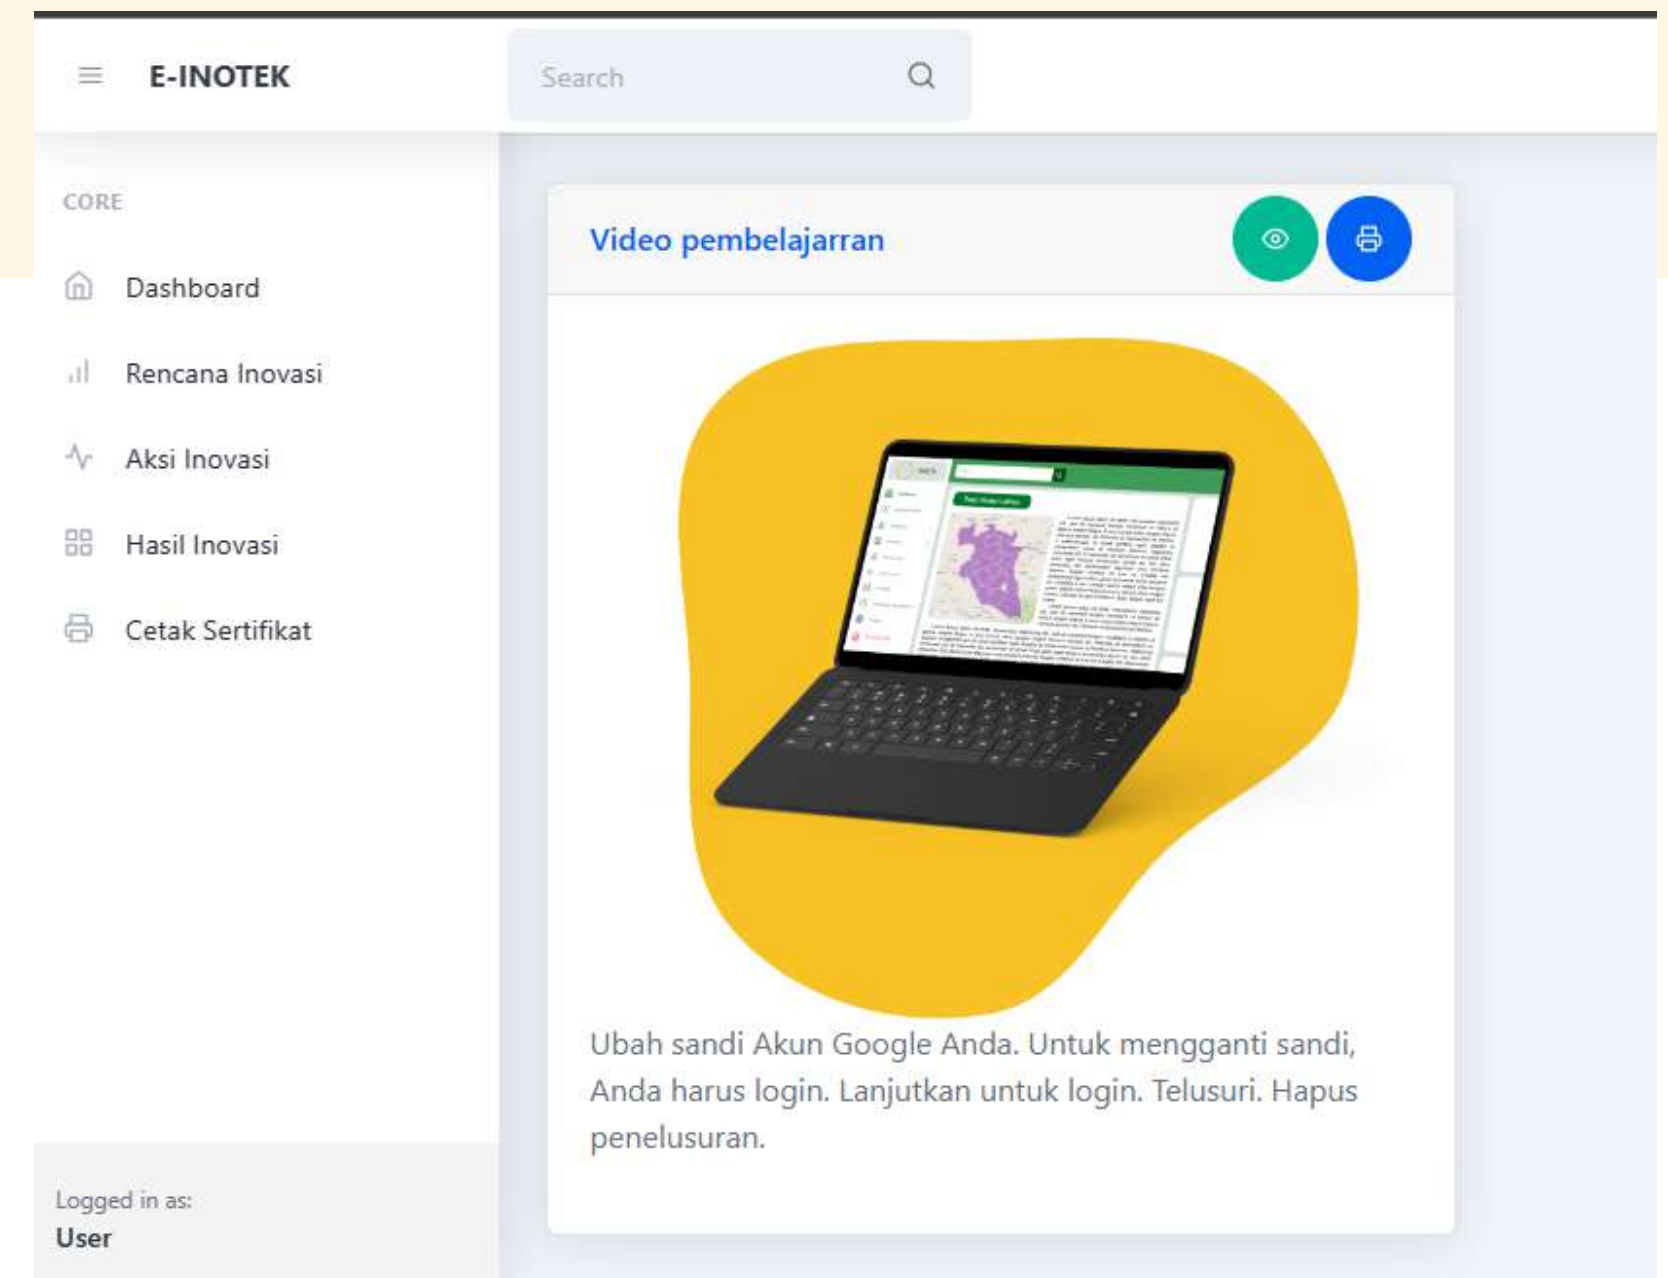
E-INOTEK

Search

CORE

Dashboard

Rencana Inovasi

Aksi Inovasi

Hasil Inovasi

Cetak Sertifikat

Logged in as:
User

Video pembelajarran

Ubah sandi Akun Google Anda. Untuk mengganti sandi, Anda harus login. Lanjutkan untuk login. Telusuri. Hapus penelusuran.